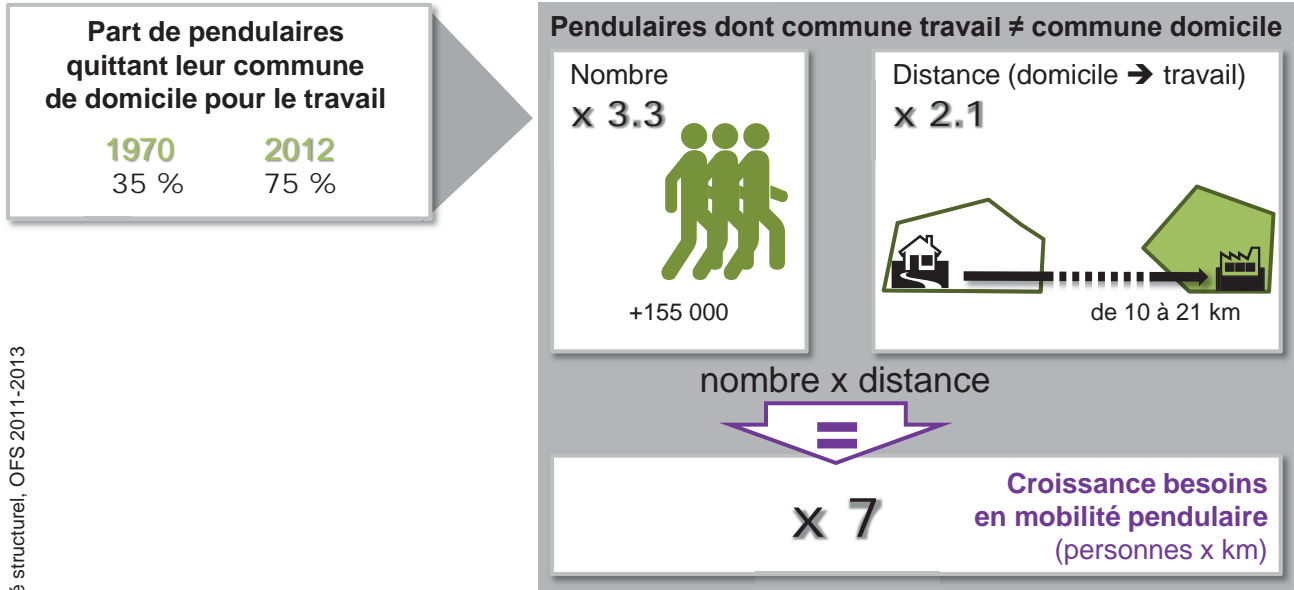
Part de pendulaires quittant leur commune de domicile pour le travail

1970
35 %

2012
75 %

Pendulaires dont commune travail ≠ commune domicile

Nombre
x 3.3

+155 000

Distance (domicile ➔ travail)
x 2.1

de 10 à 21 km

nombre x distance

=

x 7

Croissance besoins en mobilité pendulaire
(personnes x km)

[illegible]é structurel, OFS 2011-2013